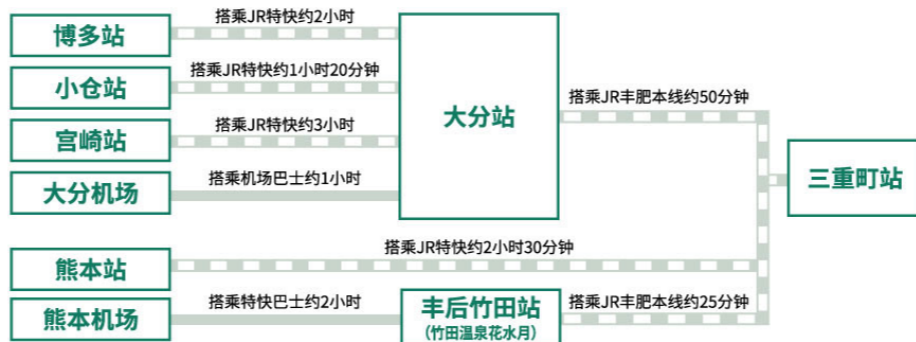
博多站
搭乘JR特快约2小时
小仓站
搭乘JR特快约1小时20分钟
宫崎站
搭乘JR特快约3小时
大分机场
搭乘机场巴士约1小时
大分站
搭乘JR丰肥本线约50分钟
三重町站
熊本站
搭乘JR特快约2小时30分钟
熊本机场
搭乘特快巴士约2小时
丰后竹田站
(竹田温泉花水月)
搭乘JR丰肥本线约25分钟